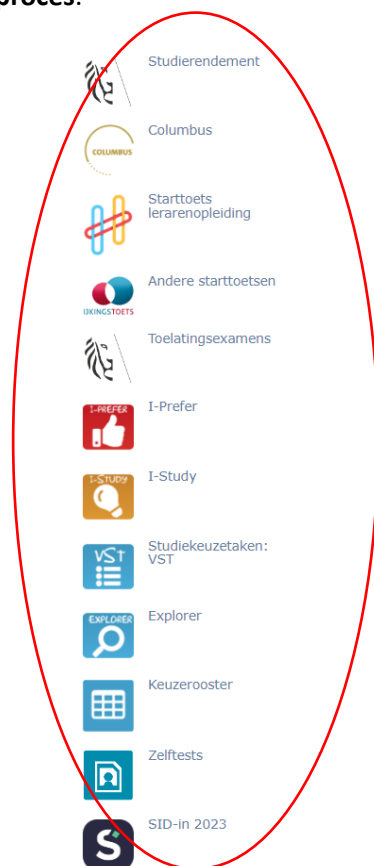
proces.

Studierendement

COLUMBUS

Columbus

Starttoets lerarenopleiding

IJKINGSTOETS

Andere starttoetsen

Toelatingsexamens

I-PREFER

I-Prefer

I-STUDY

I-Study

VST

Studiekeuzetaken: VST

EXPLORER

Explorer

Keuzerooster

Zelftests

S

SID-in 2023